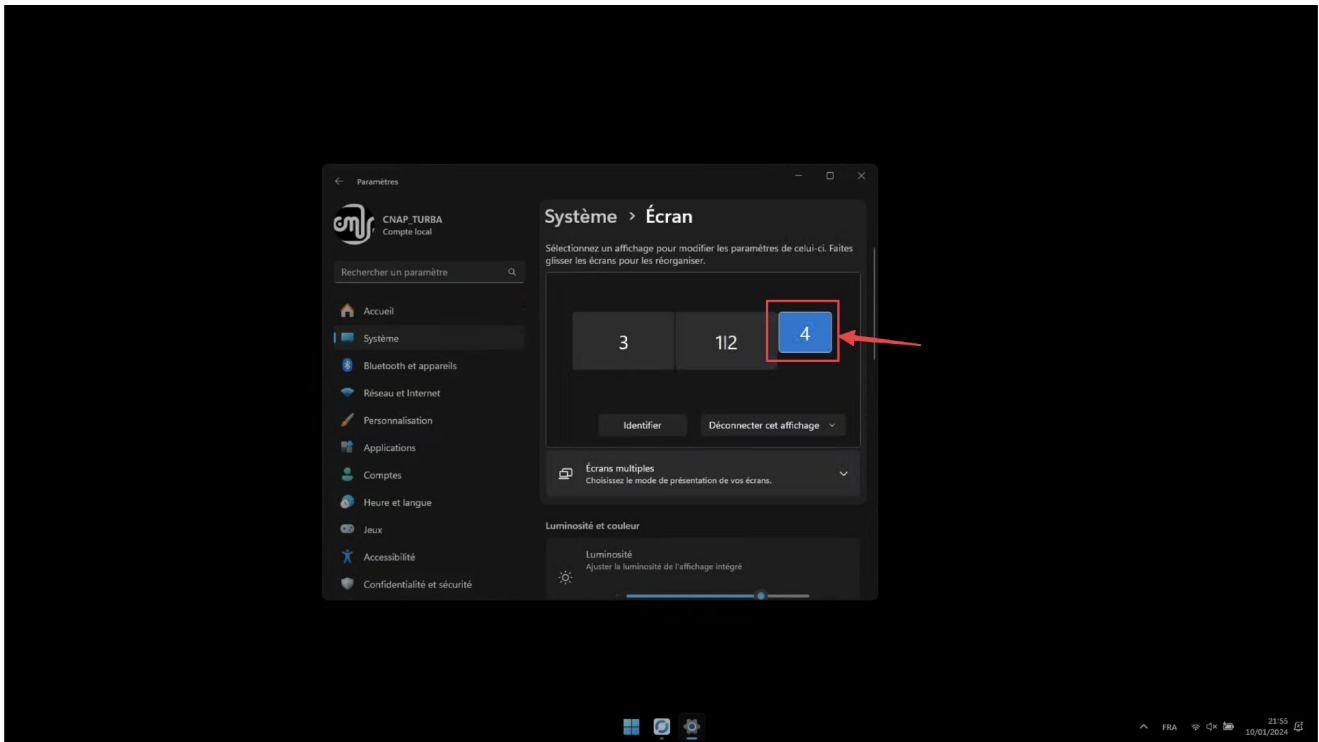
Paramètres

CNAP_TURBA
Compte local

Rechercher un paramètre

Accueil
Système
Bluetooth et appareils
Réseau et Internet
Personnalisation
Applications
Comptes
Heure et langue
Jeux
Accessibilité
Confidentialité et sécurité

Système > Écran

Sélectionnez un affichage pour modifier les paramètres de celui-ci. Faites glisser les écrans pour les réorganiser.

3
1|2
4

Identifier
Déconnecter cet affichage

Écrans multiples
Choisissez le mode de présentation de vos écrans.

Luminosité et couleur

Luminosité
Ajuster la luminosité de l'affichage intégré

FRA
21:55
10/01/2024